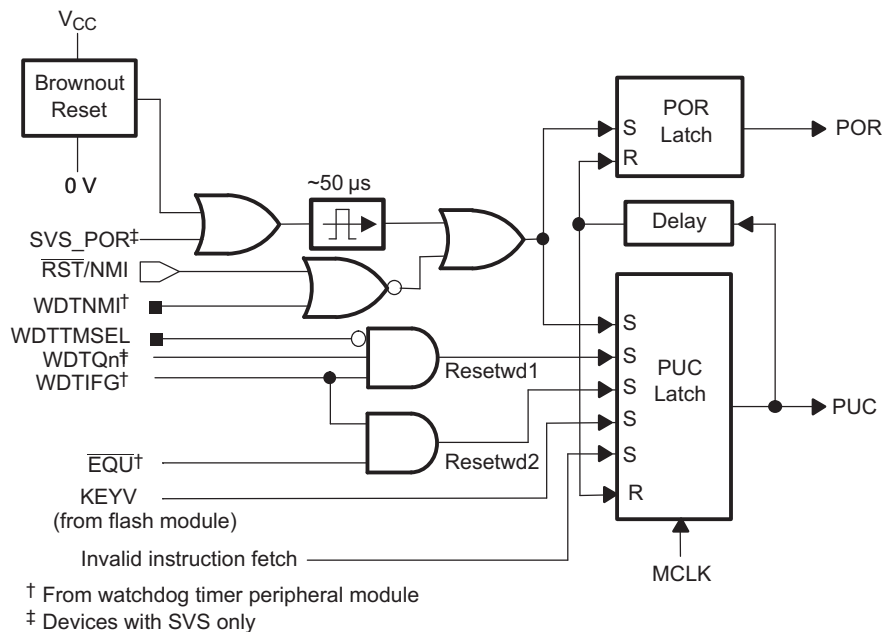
$V_{CC}$

Brownout Reset

0 V

~50 µs

SVS_POR‡

$\overline{RST}$/NMI

WDTNMI†

WDTTMSEL

WDTQn†

WDTIFG†

Resetwd1

$\overline{EQU}$†

Resetwd2

KEYV
(from flash module)

Invalid instruction fetch

S
R
POR Latch

POR

Delay

S
S
S
S
S
R
PUC Latch

PUC

MCLK

† From watchdog timer peripheral module
‡ Devices with SVS only